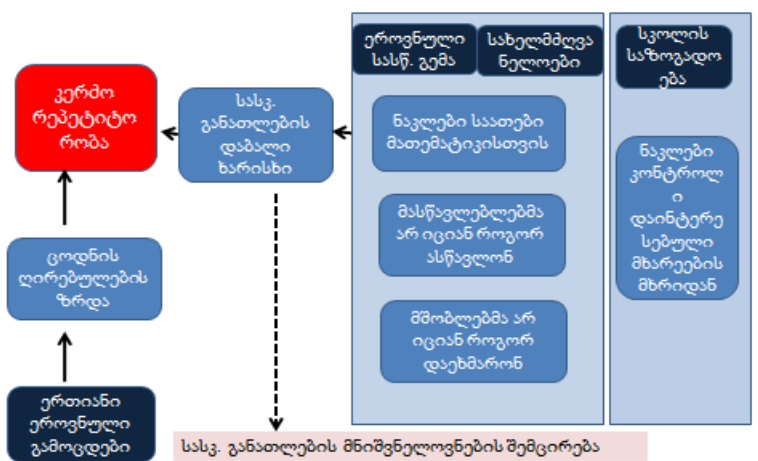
ეროვნული სასწ. გეგმა

სახელმძღვანელოები

სკოლის საზოგადოება

კერძო რეპეტიტორობა

სასკ. განათლების დაბალი ხარისხი

ნაკლები საათები მათემატიკისთვის

მასწავლებლებმა არ იციან როგორ ასწავლონ

მშობლებმა არ იციან როგორ დაეხმარონ

ნაკლები კონტროლი დაინტერესებული მხარეების მხრიდან

ცოდნის ღირებულების ზრდა

ერთიანი ეროვნული გამოცდები

სასკ. განათლების მნიშვნელოვნების შემცირება